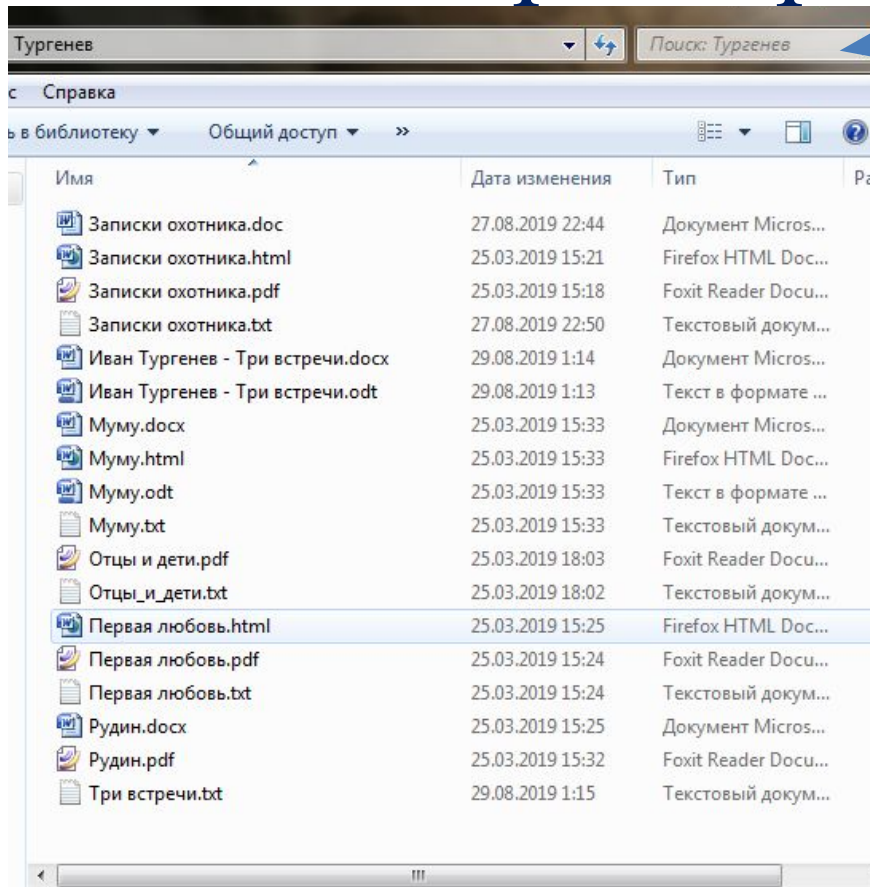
Тургенев

Поиск: Тургенев

с Справка

ь в библиотеку ▾ Общий доступ ▾ »

| Имя | Дата изменения | Тип | Ра |
|---|---|---|---|
| Записки охотника.doc | 27.08.2019 22:44 | Документ Micros... | |
| Записки охотника.html | 25.03.2019 15:21 | Firefox HTML Doc... | |
| Записки охотника.pdf | 25.03.2019 15:18 | Foxit Reader Docu... | |
| Записки охотника.txt | 27.08.2019 22:50 | Текстовый докум... | |
| Иван Тургенев - Три встречи.docx | 29.08.2019 1:14 | Документ Micros... | |
| Иван Тургенев - Три встречи.odt | 29.08.2019 1:13 | Текст в формате ... | |
| Муму.docx | 25.03.2019 15:33 | Документ Micros... | |
| Муму.html | 25.03.2019 15:33 | Firefox HTML Doc... | |
| Муму.odt | 25.03.2019 15:33 | Текст в формате ... | |
| Муму.txt | 25.03.2019 15:33 | Текстовый докум... | |
| Отцы и дети.pdf | 25.03.2019 18:03 | Foxit Reader Docu... | |
| Отцы_и_дети.txt | 25.03.2019 18:02 | Текстовый докум... | |
| Первая любовь.html | 25.03.2019 15:25 | Firefox HTML Doc... | |
| Первая любовь.pdf | 25.03.2019 15:24 | Foxit Reader Docu... | |
| Первая любовь.txt | 25.03.2019 15:24 | Текстовый докум... | |
| Рудин.docx | 25.03.2019 15:25 | Документ Micros... | |
| Рудин.pdf | 25.03.2019 15:32 | Foxit Reader Docu... | |
| Три встречи.txt | 29.08.2019 1:15 | Текстовый докум... | |